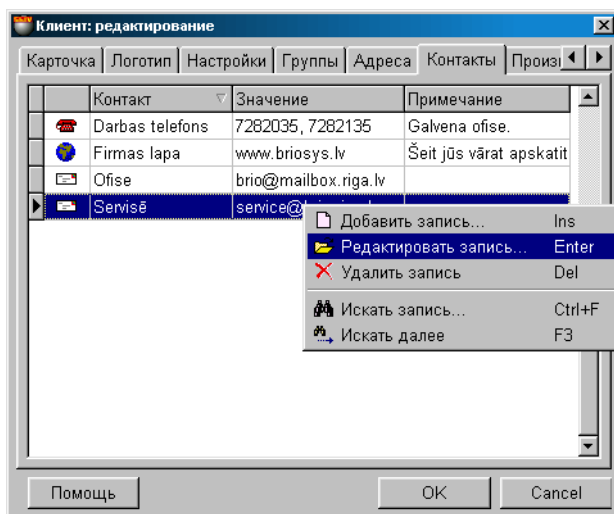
Клиент: редактирование

Карточка | Логотип | Настройки | Группы | Адреса | Контакты | Произ

| Контакт | Значение | Примечание |
|---|---|---|
| Darbas telefons | 7282035, 7282135 | Galvena ofise. |
| Firmas lapa | www.briosys.lv | Šeit jūs vārat apskatit |
| Ofise | brio@mailbox.riga.lv | |
| Servisē | service@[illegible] | |

Добавить запись... Ins
Редактировать запись... Enter
Удалить запись Del
Искать запись... Ctrl+F
Искать далее F3

Помощь
OK
Cancel